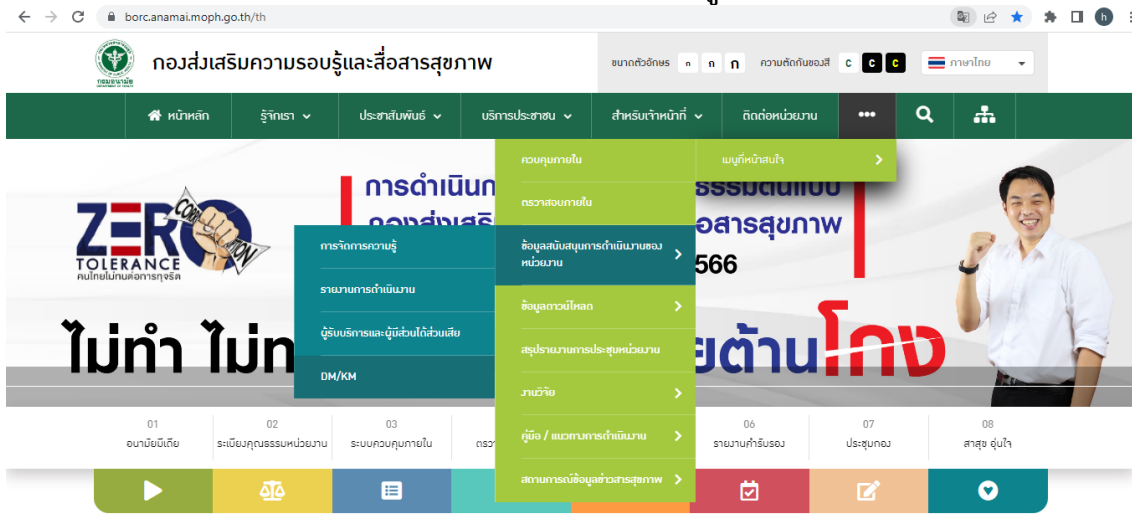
borc.anamai.moph.go.th/th

กองส่งเสริมความรอบรู้และสื่อสารสุขภาพ

ขนาดตัวอักษร ก ก ก ความตัดกันของสี C C C ภาษาไทย

หน้าหลัก รู้จักเรา ประชาสัมพันธ์ บริการประชาชน สำหรับเจ้าหน้าที่ ติดต่อหน่วยงาน •••

ควบคุมภายใน
ตรวจสอบภายใน
ข้อมูลสนับสนุนการดำเนินงานของหน่วยงาน
ข้อมูลดาวน์โหลด
สรุปรายงานการประชุมหน่วยงาน
งานวิจัย
คู่มือ / แนวทางการดำเนินงาน
สถานการณ์ข้อมูลข่าวสารสุขภาพ

เมนูที่น่าสนใจ

การจัดการความรู้
รายงานการดำเนินงาน
ผู้รับบริการและผู้มีส่วนได้ส่วนเสีย
DM/KM

ZERO CORRUPTION TOLERANCE
คนไทยไม่ทนต่อการทุจริต

การดำเนินก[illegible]ธรรมต้นแบบ
กองส่งเสริ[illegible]อสารสุขภาพ
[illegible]566

ไม่ทำ ไม่ท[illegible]ยต้านโกง

01 อนามัยมีเดีย
02 ระเบียงคุณธรรมหน่วยงาน
03 ระบบควบคุมภายใน
ตรว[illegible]
06 รายงานกำกับรอง
07 ประชุมกอง
08 สาสุข ตุ้นใจ